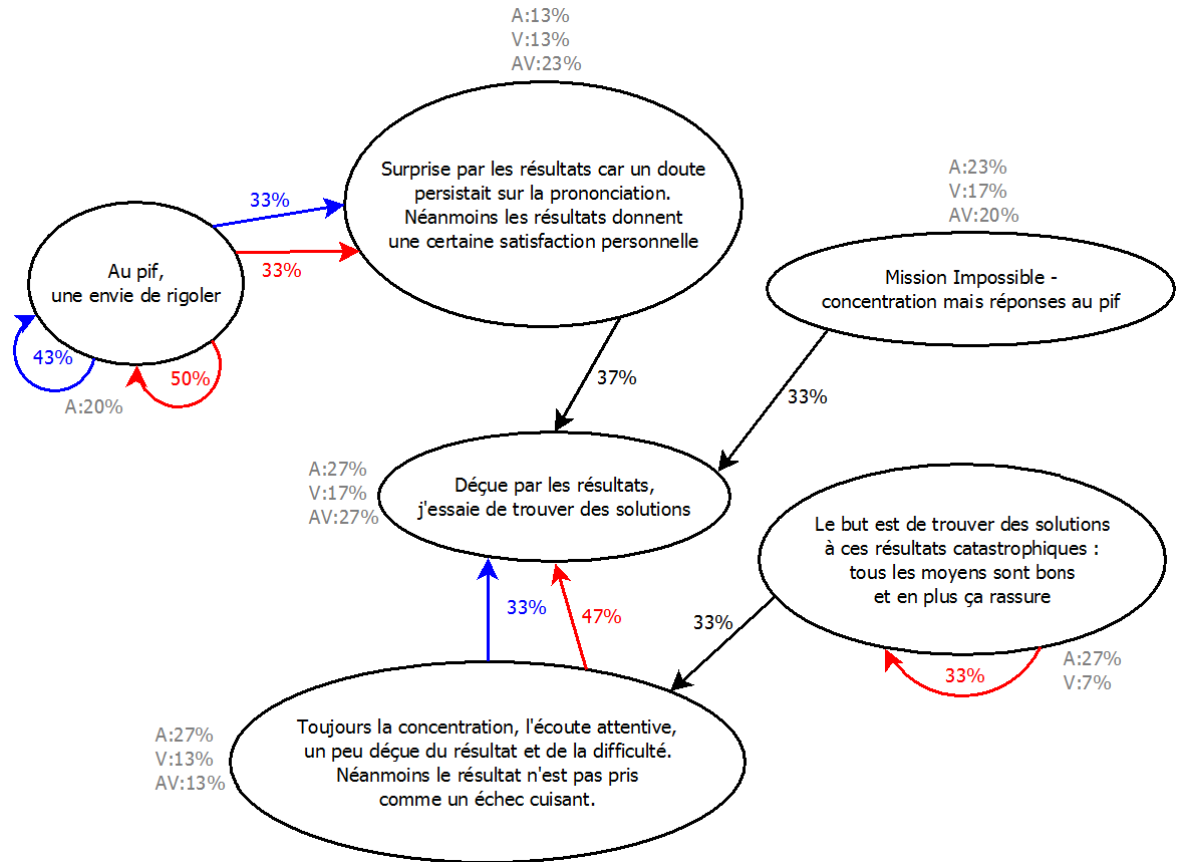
A:13%
V:13%
AV:23%

Surprise par les résultats car un doute persistait sur la prononciation. Néanmoins les résultats donnent une certaine satisfaction personnelle

33%

33%

Au pif,
une envie de rigoler

43%

50%

A:20%

A:23%
V:17%
AV:20%

Mission Impossible - concentration mais réponses au pif

37%

33%

A:27%
V:17%
AV:27%

Déçue par les résultats, j'essaie de trouver des solutions

Le but est de trouver des solutions à ces résultats catastrophiques : tous les moyens sont bons et en plus ça rassure

33%

47%

33%

33%

A:27%
V:7%

A:27%
V:13%
AV:13%

Toujours la concentration, l'écoute attentive, un peu déçue du résultat et de la difficulté. Néanmoins le résultat n'est pas pris comme un échec cuisant.